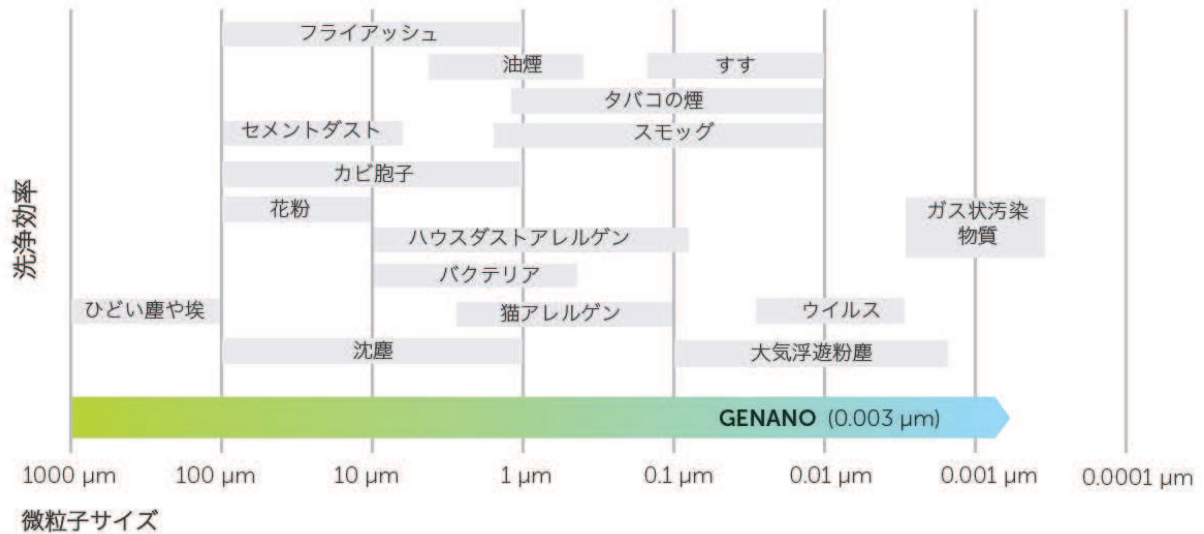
洗浄効率

フライアッシュ
油煙
すす
タバコの煙
セメントダスト
スモッグ
カビ胞子
花粉
ガス状汚染物質
ハウスダストアレルゲン
バクテリア
ひどい塵や埃
猫アレルゲン
ウイルス
沈塵
大気浮遊粉塵

GENANO (0.003 µm)

1000 µm
100 µm
10 µm
1 µm
0.1 µm
0.01 µm
0.001 µm
0.0001 µm

微粒子サイズ